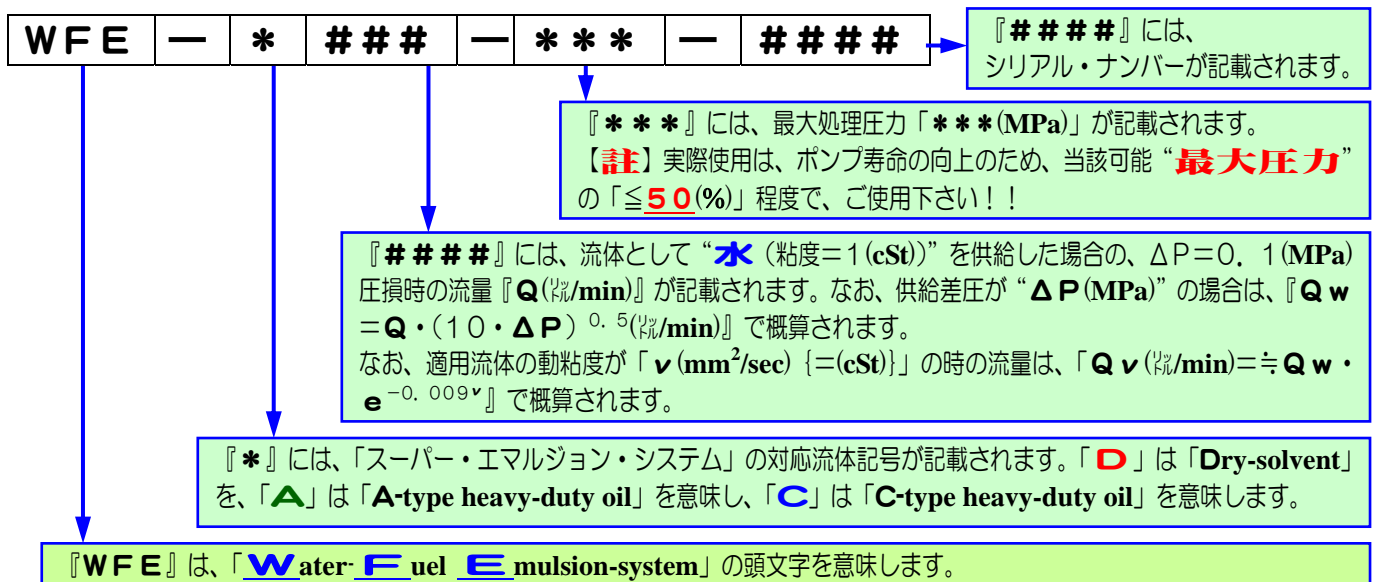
| WFE | ー | ＊ | ### | ー | ＊＊＊ | ー | #### |
|---|---|---|---|---|---|---|---|

『####』には、シリアル・ナンバーが記載されます。

『＊＊＊』には、最大処理圧力「＊＊＊(MPa)」が記載されます。
【註】実際使用は、ポンプ寿命の向上のため、当該可能“最大圧力”の「≦50(%)」程度で、ご使用下さい！！

『####』には、流体として“水（粘度＝1(cSt))”を供給した場合の、ΔP＝0．1(MPa)圧損時の流量『Q(ℓ/min)』が記載されます。なお、供給差圧が“ΔP(MPa)”の場合は、『Qw＝Q・(10・ΔP)$^{0.5}$(ℓ/min)』で概算されます。
なお、適用流体の動粘度が「ν(mm$^2$/sec)｛＝(cSt)｝」の時の流量は、「Qν(ℓ/min)≒Qw・e$^{-0.009ν}$」で概算されます。

『＊』には、「スーパー・エマルジョン・システム」の対応流体記号が記載されます。「D」は「Dry-solvent」を、「A」は「A-type heavy-duty oil」を意味し、「C」は「C-type heavy-duty oil」を意味します。

『WFE』は、「Water- Fuel Emulsion-system」の頭文字を意味します。